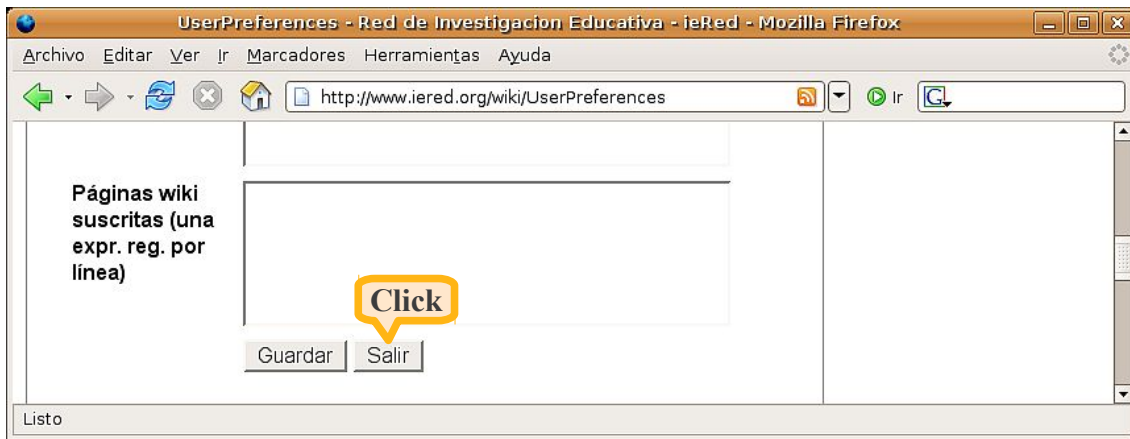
UserPreferences - Red de Investigacion Educativa - ieRed - Mozilla Firefox

Archivo Editar Ver Ir Marcadores Herramientas Ayuda

http://www.iered.org/wiki/UserPreferences

Ir

Páginas wiki suscritas (una expr. reg. por línea)

Click

Guardar Salir

Listo